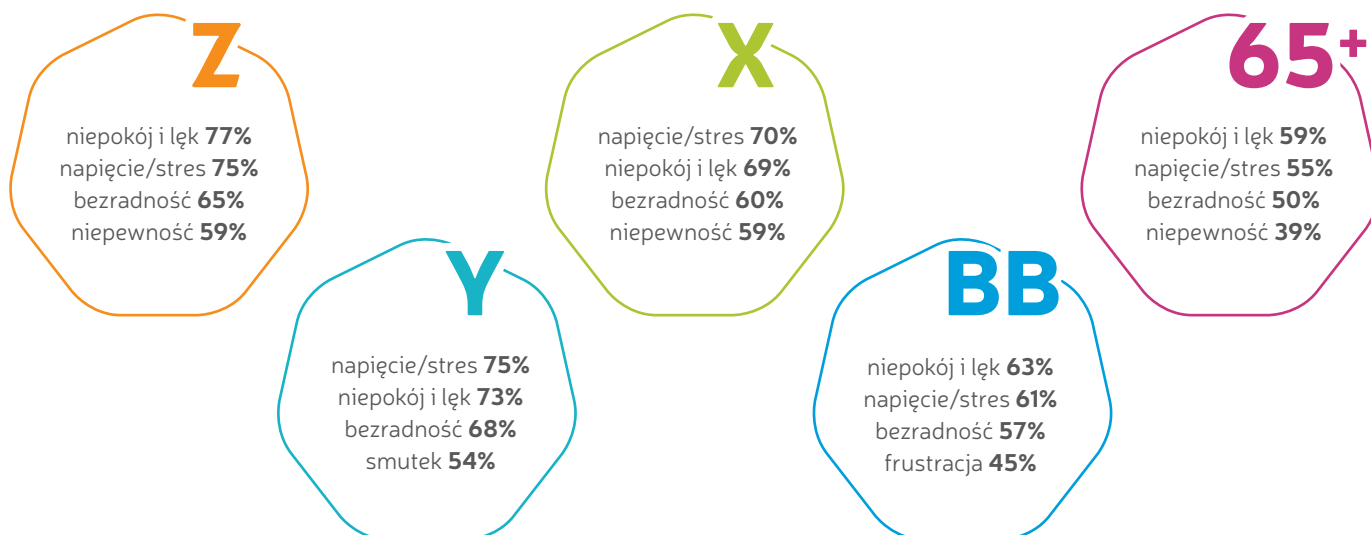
Z

niepokój i lęk **77%**
napięcie/stres **75%**
bezradność **65%**
niepewność **59%**

Y

napięcie/stres **75%**
niepokój i lęk **73%**
bezradność **68%**
smutek **54%**

X

napięcie/stres **70%**
niepokój i lęk **69%**
bezradność **60%**
niepewność **59%**

BB

niepokój i lęk **63%**
napięcie/stres **61%**
bezradność **57%**
frustracja **45%**

65+

niepokój i lęk **59%**
napięcie/stres **55%**
bezradność **50%**
niepewność **39%**